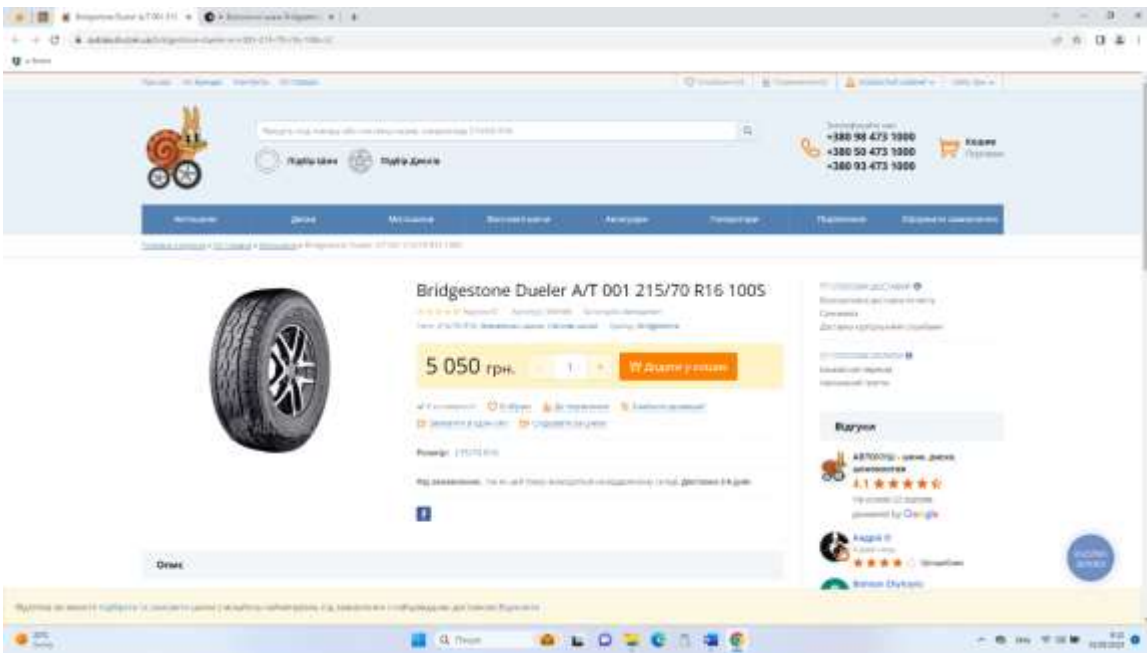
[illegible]

Підбір шин Підбір дисків

+380 98 473 1000
+380 50 473 1000
+380 93 473 1000

Кошик

Bridgestone Dueler A/T 001 215/70 R16 100S

5 050 грн.

1

Додати у кошик

Відгуки

АВТОЛЮД - шини, диски, шиномонтаж
4.1 ★★★★★
powered by Google

★★★★

Опис